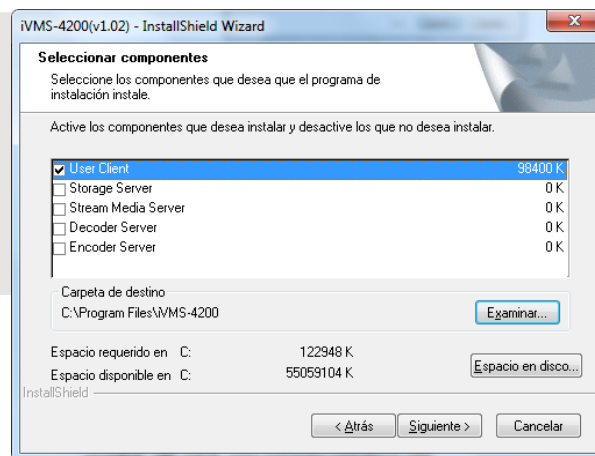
iVMS-4200(v1.02) - InstallShield Wizard

Seleccionar componentes

Seleccione los componentes que desea que el programa de instalación instale.

Active los componentes que desea instalar y desactive los que no desea instalar.

| | | |
|---|---|---|
| ☑ | User Client | 98400 K |
| ☐ | Storage Server | 0 K |
| ☐ | Stream Media Server | 0 K |
| ☐ | Decoder Server | 0 K |
| ☐ | Encoder Server | 0 K |

Carpeta de destino
C:\Program Files\iVMS-4200
Examinar...

Espacio requerido en C: 122948 K
Espacio disponible en C: 55059104 K
Espacio en disco...

InstallShield

< Atrás
Siguiente >
Cancelar